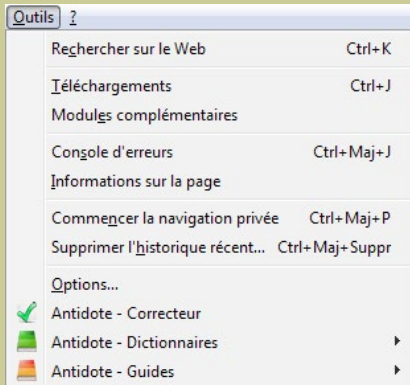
Outils ?

Rechercher sur le Web Ctrl+K

Téléchargements Ctrl+J
Modules complémentaires

Console d'erreurs Ctrl+Maj+J
Informations sur la page

Commencer la navigation privée Ctrl+Maj+P
Supprimer l'historique récent... Ctrl+Maj+Suppr

Options...
Antidote - Correcteur
Antidote - Dictionnaires
Antidote - Guides